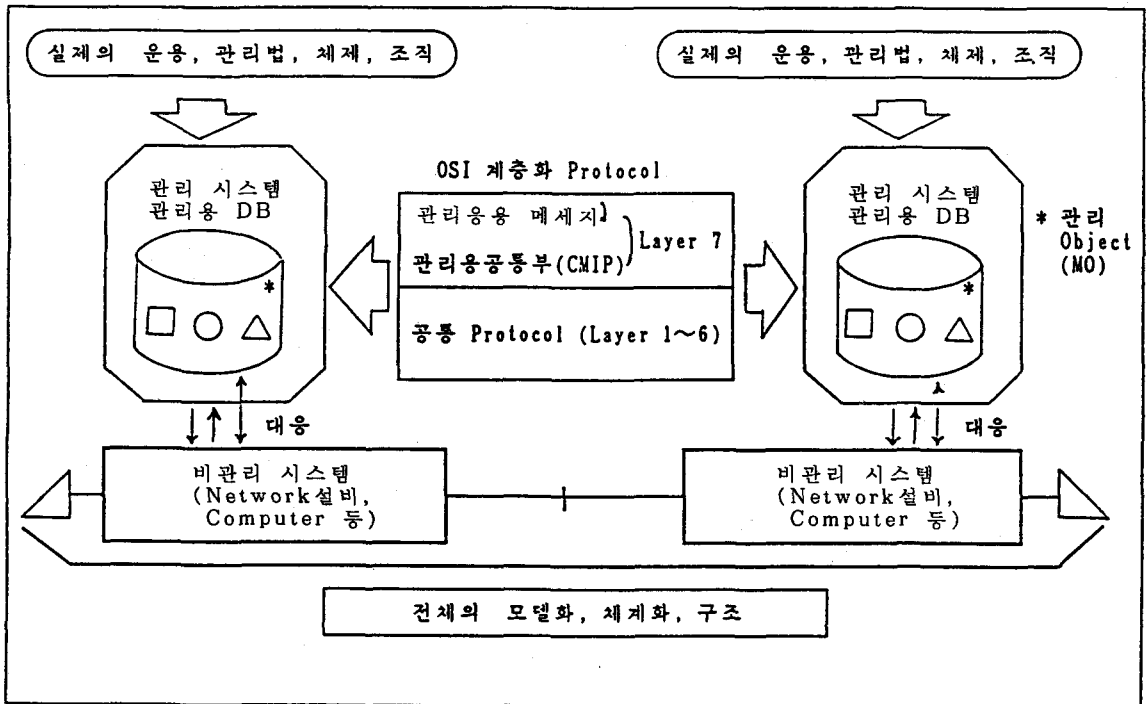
실제의 운용, 관리법, 체제, 조직

실제의 운용, 관리법, 체제, 조직

관리 시스템
관리용 DB

OSI 계층화 Protocol

관리응용 메세지
관리용공통부(CMIP)
Layer 7

공통 Protocol (Layer 1～6)

관리 시스템
관리용 DB

* 관리 Object (MO)

*

*

대응

대응

비관리 시스템
(Network설비, Computer 등)

비관리 시스템
(Network설비, Computer 등)

전체의 모델화, 체계화, 구조